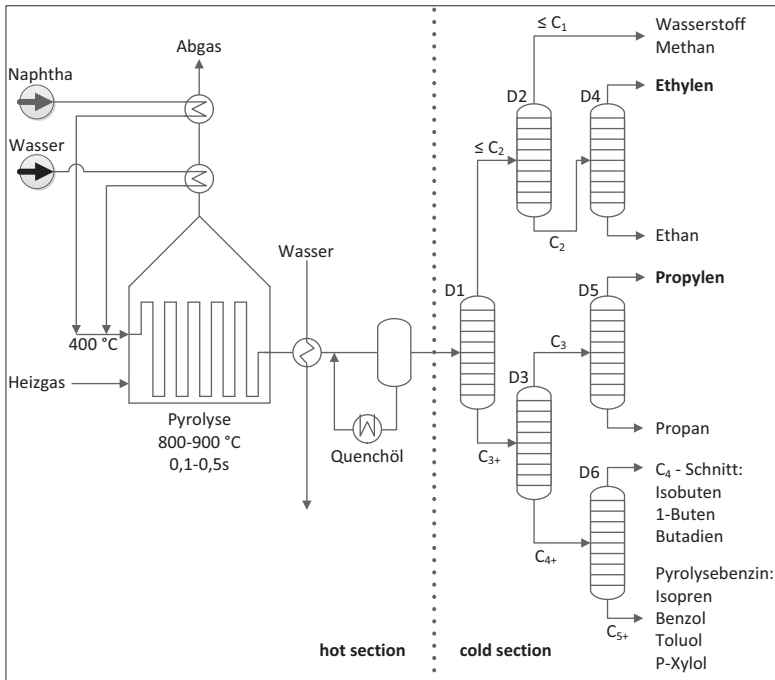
Abgas

Naphtha

Wasser

400 °C

Heizgas

Pyrolyse
800-900 °C
0,1-0,5s

Wasser

Quenchöl

$\leq C_1$

Wasserstoff
Methan

D2

D4

**Ethylen**

$\leq C_2$

$C_2$

Ethan

D1

D5

**Propylen**

$C_3$

D3

Propan

$C_{3+}$

D6

$C_4$ - Schnitt:
Isobuten
1-Buten
Butadien

$C_{4+}$

Pyrolysebenzin:
Isopren
Benzol
Toluol
P-Xylol

$C_{5+}$

hot section

cold section